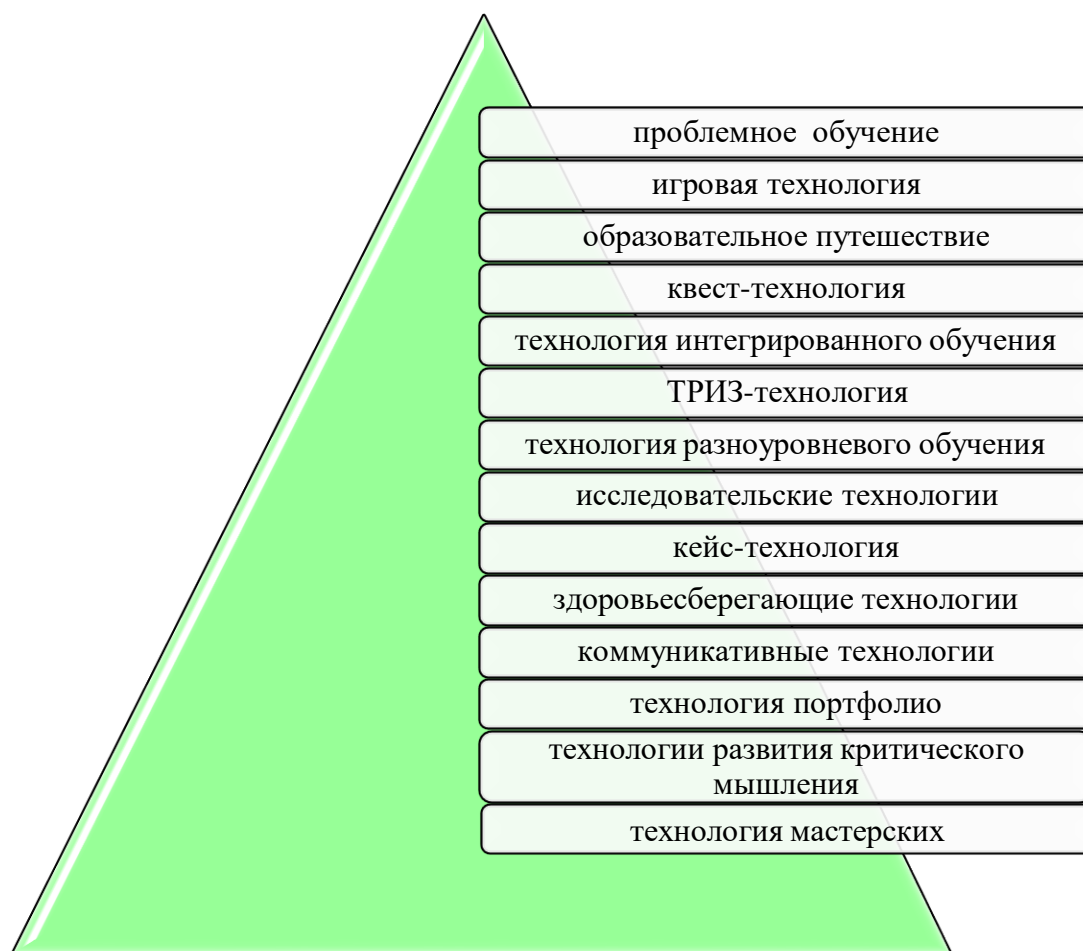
проблемное обучение

игровая технология

образовательное путешествие

квест-технология

технология интегрированного обучения

ТРИЗ-технология

технология разноуровневого обучения

исследовательские технологии

кейс-технология

здоровьесберегающие технологии

коммуникативные технологии

технология портфолио

технологии развития критического мышления

технология мастерских